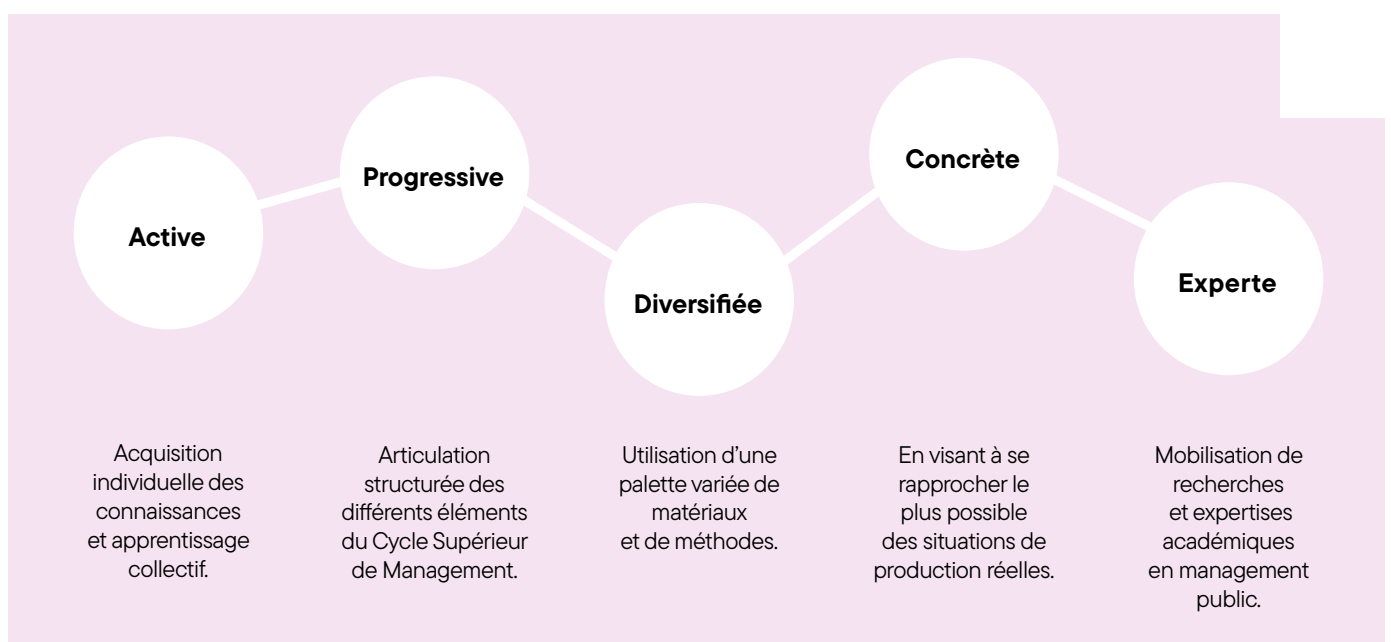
Active

Progressive

Diversifiée

Concrète

Experte

Acquisition individuelle des connaissances et apprentissage collectif.

Articulation structurée des différents éléments du Cycle Supérieur de Management.

Utilisation d'une palette variée de matériaux et de méthodes.

En visant à se rapprocher le plus possible des situations de production réelles.

Mobilisation de recherches et expertises académiques en management public.